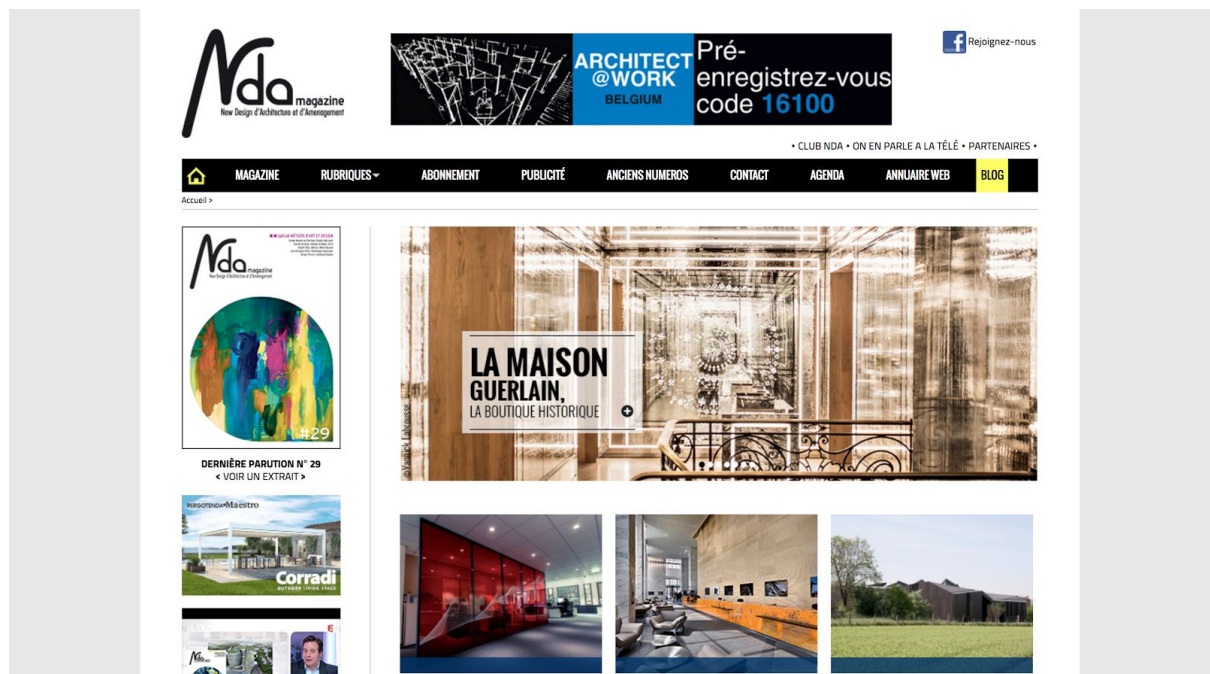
Nda magazine
New Design d'Architecture et d'Aménagement

ARCHITECT @WORK BELGIUM Pré-enregistrez-vous code 16100

Rejoignez-nous

• CLUB NDA • ON EN PARLE A LA TÉLÉ • PARTENAIRES •

MAGAZINE RUBRIQUES ABONNEMENT PUBLICITÉ ANCIENS NUMEROS CONTACT AGENDA ANNUAIRE WEB BLOG

Accueil >

Nda magazine
New Design d'Architecture et d'Aménagement
#29

DERNIÈRE PARUTION N° 29
< VOIR UN EXTRAIT >

PERGOTENDA Maestro
Corradi
OUTDOOR LIVING SPACE

LA MAISON GUERLAIN, LA BOUTIQUE HISTORIQUE